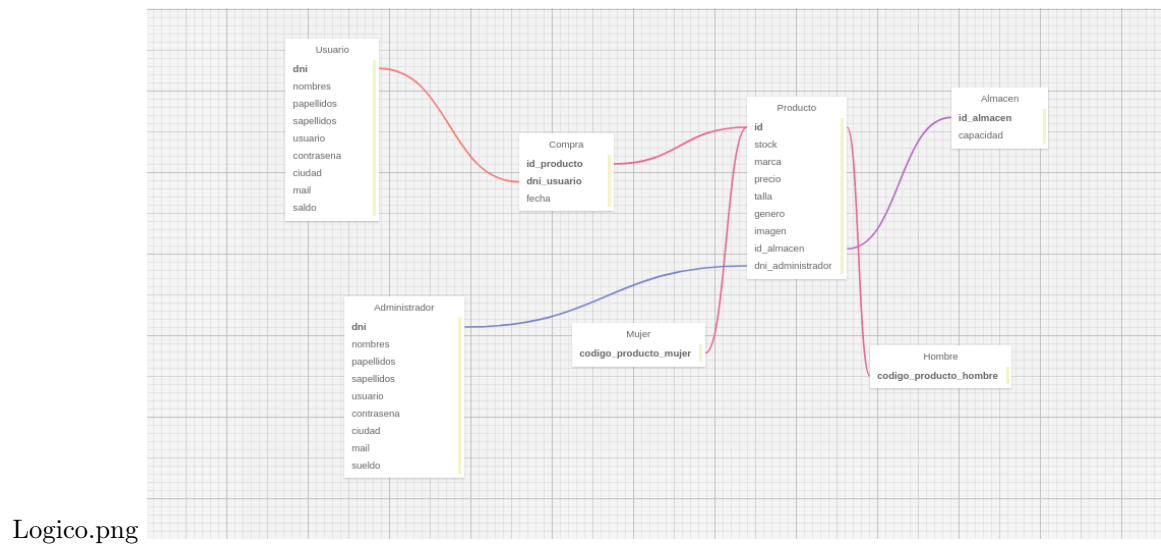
Usuario
dni
nombres
papellidos
sapellidos
usuario
contrasena
ciudad
mail
saldo

Compra
id_producto
dni_usuario
fecha

Producto
id
stock
marca
precio
talla
genero
imagen
id_almacen
dni_administrador

Almacen
id_almacen
capacidad

Administrador
dni
nombres
papellidos
sapellidos
usuario
contrasena
ciudad
mail
sueldo

Mujer
codigo_producto_mujer

Hombre
codigo_producto_hombre

Logico.png